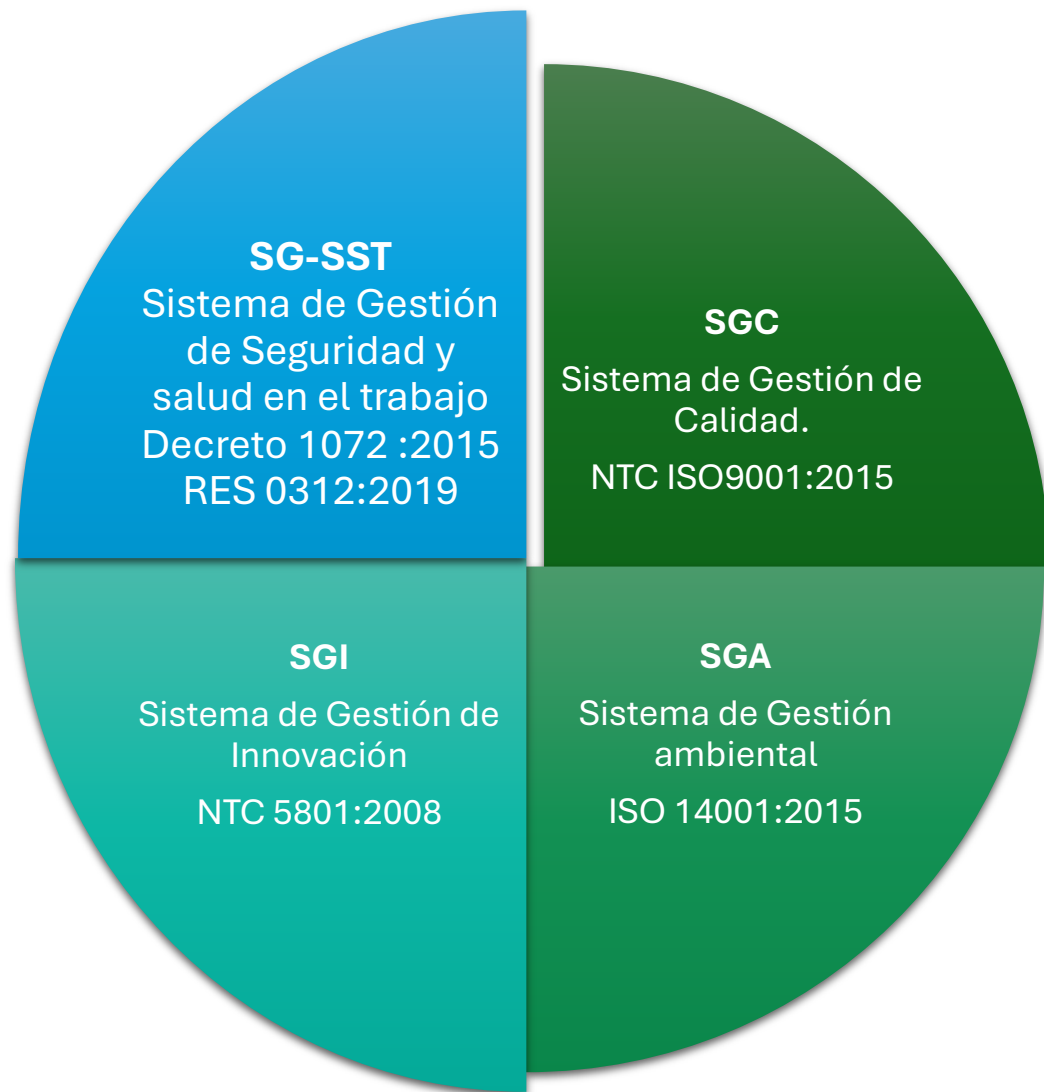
**SG-SST**
Sistema de Gestión de Seguridad y salud en el trabajo
Decreto 1072 :2015
RES 0312:2019

**SGC**
Sistema de Gestión de Calidad.
NTC ISO9001:2015

**SGI**
Sistema de Gestión de Innovación
NTC 5801:2008

**SGA**
Sistema de Gestión ambiental
ISO 14001:2015